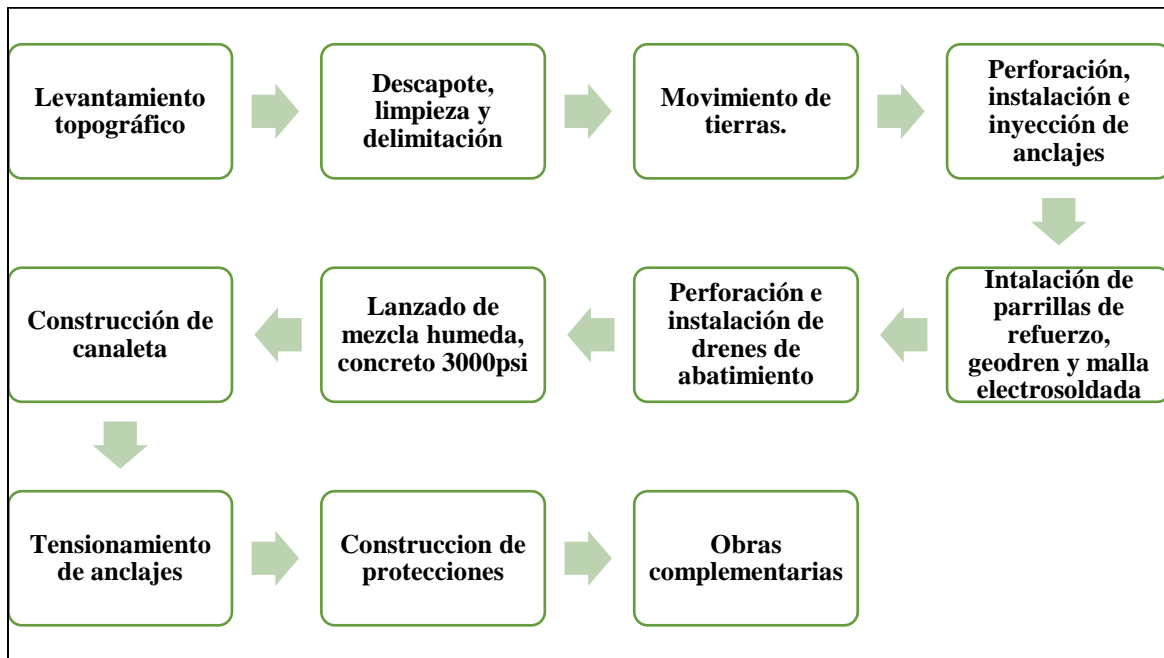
Levantamiento topográfico

Descapote, limpieza y delimitación

Movimiento de tierras.

Perforación, instalación e inyección de anclajes

Intalación de parrillas de refuerzo, geodren y malla electrosoldada

Perforación e instalación de drenes de abatimiento

Lanzado de mezcla humeda, concreto 3000psi

Construcción de canaleta

Tensionamiento de anclajes

Construccion de protecciones

Obras complementarias